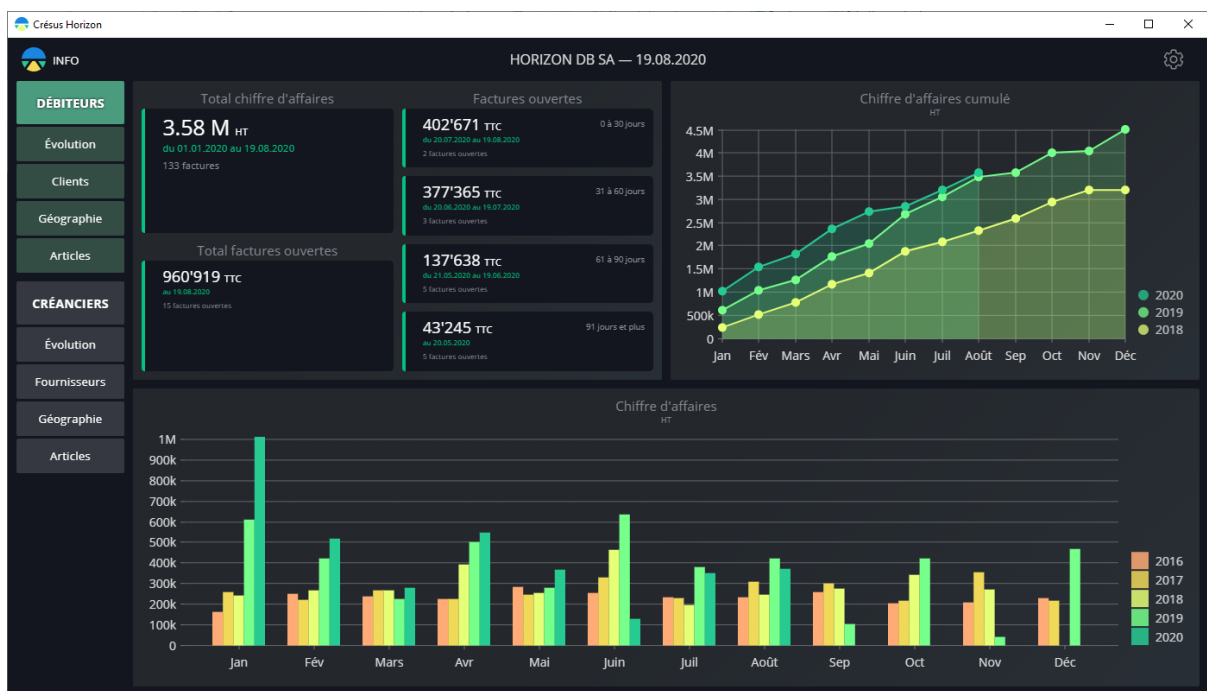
Crésus Horizon

INFO

HORIZON DB SA — 19.08.2020

DÉBITEURS
Évolution
Clients
Géographie
Articles

CRÉANCIERS
Évolution
Fournisseurs
Géographie
Articles

Total chiffre d'affaires
3.58 M HT
du 01.01.2020 au 19.08.2020
133 factures

Total factures ouvertes
960'919 TTC
au 19.08.2020
15 factures ouvertes

Factures ouvertes
402'671 TTC
0 à 30 jours
du 20.07.2020 au 19.08.2020
2 factures ouvertes

377'365 TTC
31 à 60 jours
du 20.06.2020 au 19.07.2020
3 factures ouvertes

137'638 TTC
61 à 90 jours
du 21.05.2020 au 19.06.2020
5 factures ouvertes

43'245 TTC
91 jours et plus
au 20.05.2020
5 factures ouvertes

Chiffre d'affaires cumulé
HT
4.5M
4M
3.5M
3M
2.5M
2M
1.5M
1M
500k
0
Jan Fév Mars Avr Mai Juin Juil Août Sep Oct Nov Déc
2020
2019
2018

Chiffre d'affaires
HT
1M
900k
800k
700k
600k
500k
400k
300k
200k
100k
0
Jan Fév Mars Avr Mai Juin Juil Août Sep Oct Nov Déc
2016
2017
2018
2019
2020